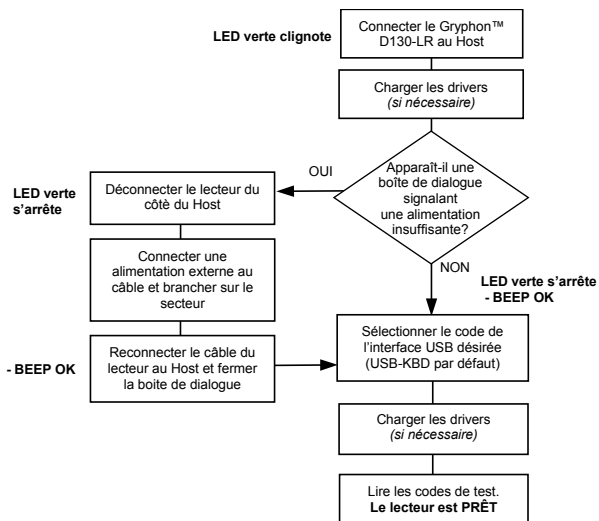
LED verte clignote

Connecter le Gryphon™ D130-LR au Host

Charger les drivers
(si nécessaire)

Apparaît-il une boîte de dialogue signalant une alimentation insuffisante?

OUI

LED verte s'arrête

Déconnecter le lecteur du côtè du Host

Connecter une alimentation externe au câble et brancher sur le secteur

- BEEP OK

Reconnecter le câble du lecteur au Host et fermer la boite de dialogue

NON

LED verte s'arrête
- BEEP OK

Sélectionner le code de l'interface USB désirée (USB-KBD par défaut)

Charger les drivers
(si nécessaire)

Lire les codes de test.
Le lecteur est PRÊT